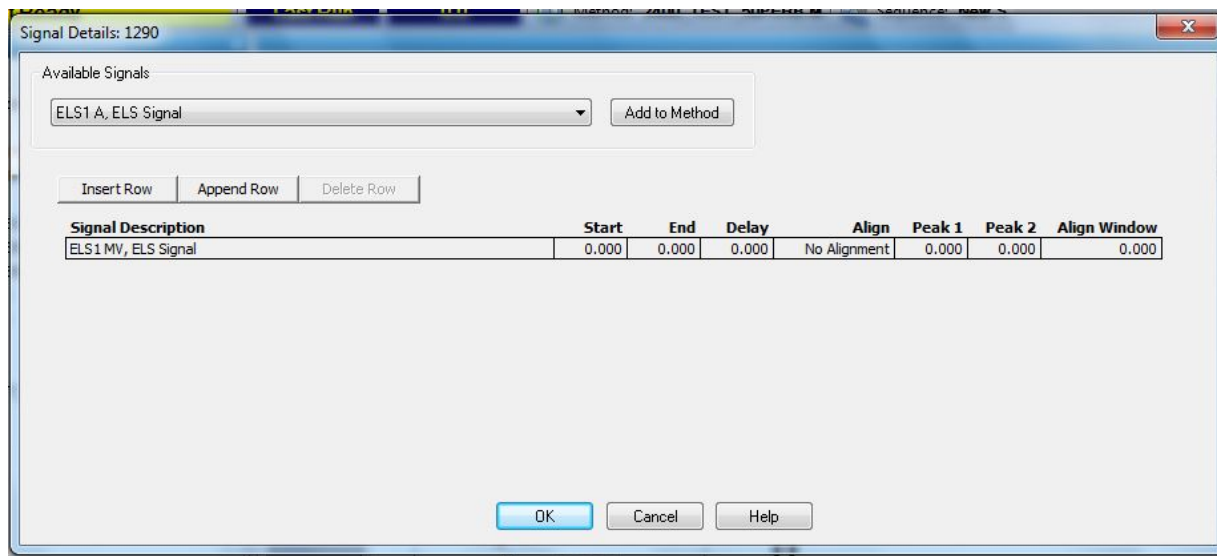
Signal Details: 1290

Available Signals

ELS1 A, ELS Signal

Add to Method

Insert Row
Append Row
Delete Row

| Signal Description | Start | End | Delay | Align | Peak 1 | Peak 2 | Align Window |
|---|---|---|---|---|---|---|---|
| ELS1 MV, ELS Signal | 0.000 | 0.000 | 0.000 | No Alignment | 0.000 | 0.000 | 0.000 |

OK
Cancel
Help